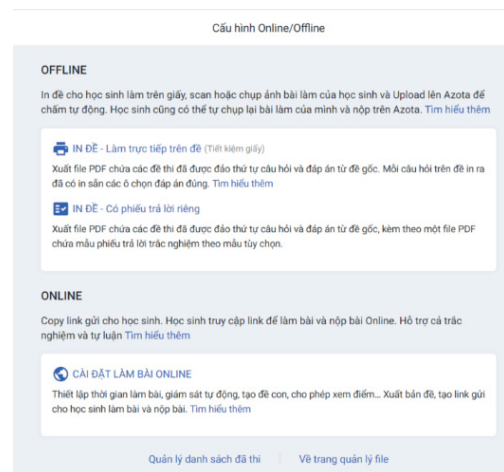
Cấu hình Online/Offline

OFFLINE

In đề cho học sinh làm trên giấy, scan hoặc chụp ảnh bài làm của học sinh và Upload lên Azota để chấm tự động. Học sinh cũng có thể tự chụp lại bài làm của mình và nộp trên Azota. Tìm hiểu thêm

IN ĐỀ - Làm trực tiếp trên đề (Tiết kiệm giấy)

Xuất file PDF chứa các đề thi đã được đảo thứ tự câu hỏi và đáp án từ đề gốc. Mỗi câu hỏi trên đề in ra đã có in sẵn các ô chọn đáp án đúng. Tìm hiểu thêm

IN ĐỀ - Có phiếu trả lời riêng

Xuất file PDF chứa các đề thi đã được đảo thứ tự câu hỏi và đáp án từ đề gốc, kèm theo một file PDF chứa mẫu phiếu trả lời trắc nghiệm theo mẫu tùy chọn.

ONLINE

Copy link gửi cho học sinh. Học sinh truy cập link để làm bài và nộp bài Online. Hỗ trợ cả trắc nghiệm và tự luận Tìm hiểu thêm

CÀI ĐẶT LÀM BÀI ONLINE

Thiết lập thời gian làm bài, giám sát tự động, tạo đề con, cho phép xem điểm... Xuất bản đề, tạo link gửi cho học sinh làm bài và nộp bài. Tìm hiểu thêm

Quản lý danh sách đã thi | Về trang quản lý file